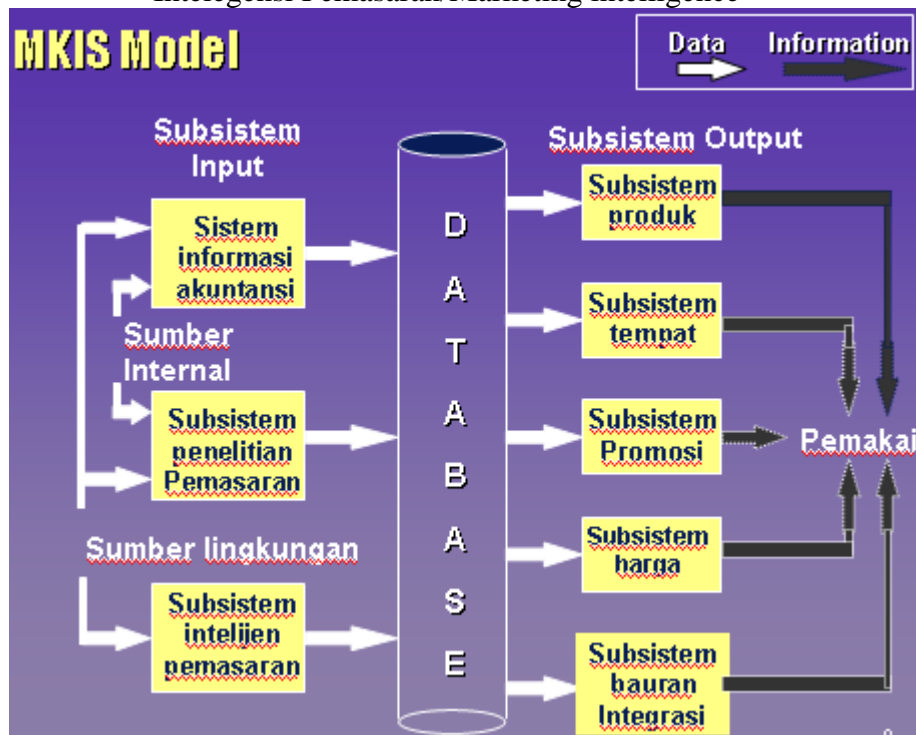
Intelegensi Pemasaran/Marketing Intelligence

MKIS Model

Data Information

Subsistem Input

Sistem informasi akuntansi

Sumber Internal

Subsistem penelitian Pemasaran

Sumber lingkungan

Subsistem intelijen pemasaran

D A T A B A S E

Subsistem Output

Subsistem produk

Subsistem tempat

Subsistem Promosi

Subsistem harga

Subsistem bauran Integrasi

Pemakai